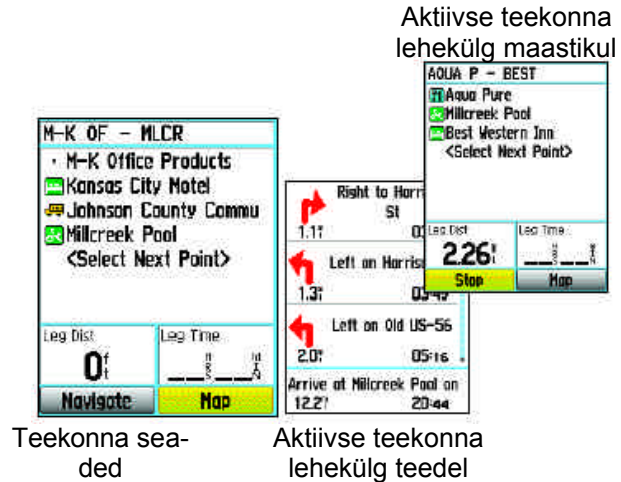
Aktiivse teekonna lehekülg maastikul

AQUA P – BEST
Aqua Pure
Millcreek Pool
Best Western Inn
<Select Next Point>
Leg Dist
2.26
Leg Time
Stop
Map

M-K OF – MLCR
M-K Office Products
Kansas City Motel
Johnson County Commu
Millcreek Pool
<Select Next Point>
Leg Dist
0
Leg Time
Navigate
Map

Right to Harris St
1.1
Left on Harris
1.3
Left on Old US-56
2.0
05:16
Arrive at Millcreek Pool on
12.2
20:44

Teekonna seaded

Aktiivse teekonna lehekülg teedel